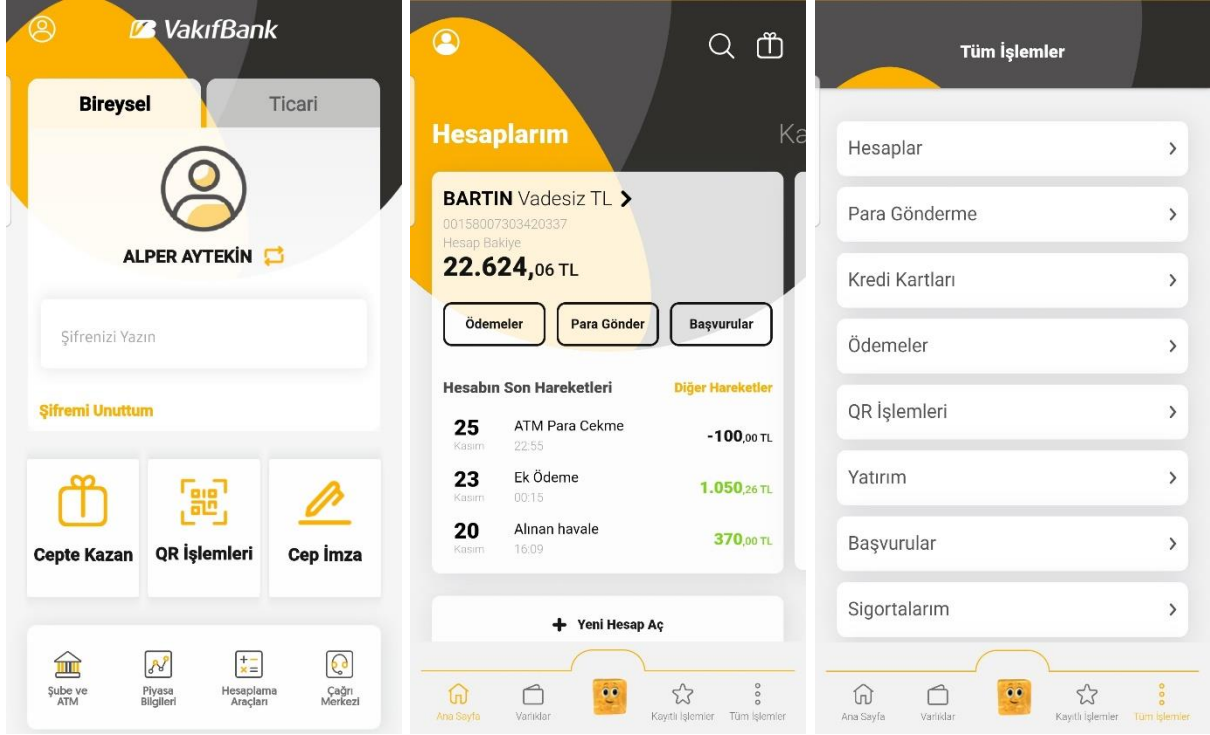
VakıfBank

Bireysel
Ticari

ALPER AYTEKİN

Şifrenizi Yazın

Şifremi Unuttum

Cepte Kazan
QR İşlemleri
Cep İmza

Şube ve ATM
Piyasa Bilgileri
Hesaplama Araçları
Çağrı Merkezi

Hesaplarım
Ka

BARTIN Vadesiz TL
00158007303420337
Hesap Bakiye
22.624,06 TL

Ödemeler
Para Gönder
Başvurular

Hesabın Son Hareketleri
Diğer Hareketler

25 Kasım ATM Para Cekme 22:55 -100,00 TL
23 Kasım Ek Ödeme 00:15 1.050,26 TL
20 Kasım Alınan havale 16:09 370,00 TL

Yeni Hesap Aç

Ana Sayfa
Varlıklar
Kayıtlı İşlemler
Tüm İşlemler

Tüm İşlemler

Hesaplar
Para Gönderme
Kredi Kartları
Ödemeler
QR İşlemleri
Yatırım
Başvurular
Sigortalarım

Ana Sayfa
Varlıklar
Kayıtlı İşlemler
Tüm İşlemler